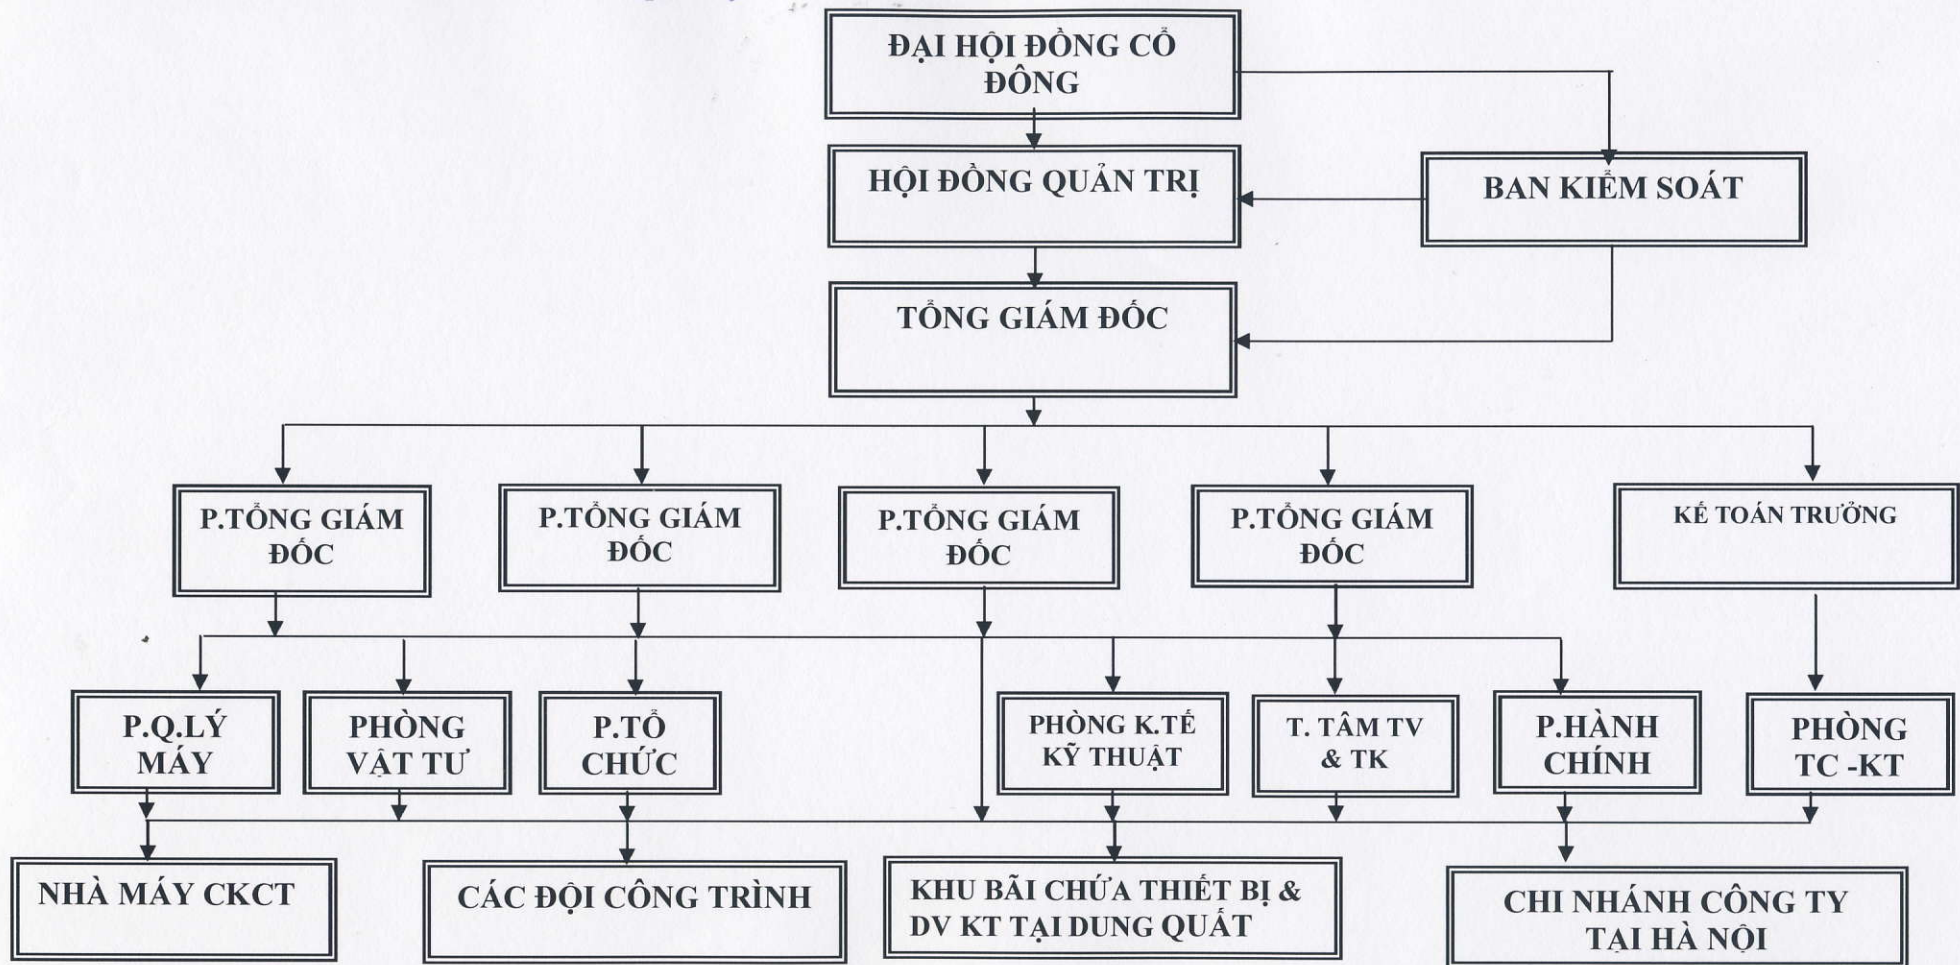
ĐẠI HỘI ĐỒNG CỔ ĐÔNG

HỘI ĐỒNG QUẢN TRỊ

BAN KIỂM SOÁT

TỔNG GIÁM ĐỐC

P.TỔNG GIÁM ĐỐC

P.TỔNG GIÁM ĐỐC

P.TỔNG GIÁM ĐỐC

P.TỔNG GIÁM ĐỐC

KẾ TOÁN TRƯỞNG

P.Q.LÝ MÁY

PHÒNG VẬT TƯ

P.TỔ CHỨC

PHÒNG K.TẾ KỸ THUẬT

T. TÂM TV & TK

P.HÀNH CHÍNH

PHÒNG TC -KT

NHÀ MÁY CKCT

CÁC ĐỘI CÔNG TRÌNH

KHU BÃI CHỨA THIẾT BỊ & DV KT TẠI DUNG QUẤT

CHI NHÁNH CÔNG TY TẠI HÀ NỘI